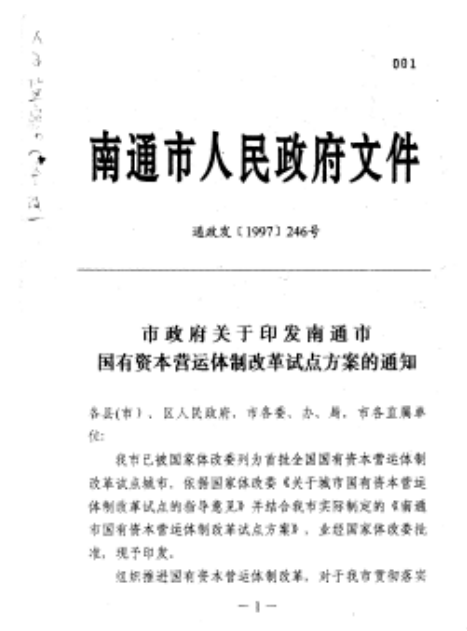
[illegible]

001

南通市人民政府文件

通政发〔1997〕246号

市政府关于印发南通市国有资本营运体制改革试点方案的通知

各县(市)、区人民政府，市各委、办、局，市各直属单位：

我市已被国家体改委列为首批全国国有资本营运体制改革试点城市。依据国家体改委《关于城市国有资本营运体制改革试点的指导意见》并结合我市实际制定的《南通市国有资本营运体制改革试点方案》，业经国家体改委批准，现予印发。

组织推进国有资本营运体制改革，对于我市贯彻落实

—1—